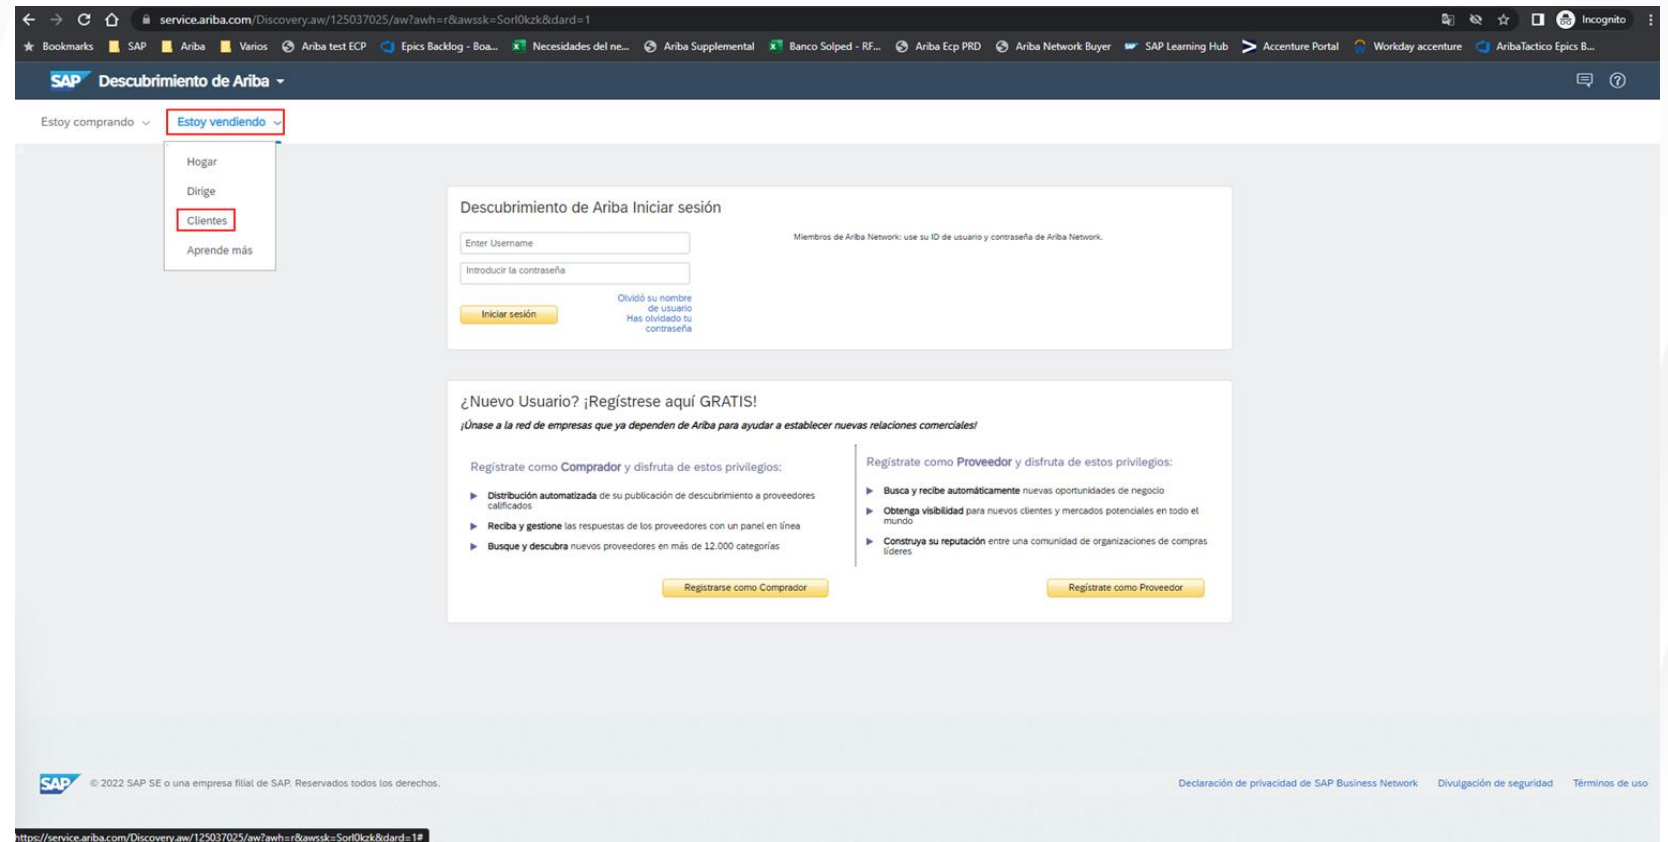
service.ariba.com/Discovery.aw/125037025/aw?awh=r&awssk=Sorl0kzk&dard=1

Incognito

Bookmarks SAP Ariba Varios Ariba test ECP Epics Backlog - Boa... Necesidades del ne... Ariba Supplemental Banco Solped - RF... Ariba Ecp PRD Ariba Network Buyer SAP Learning Hub Accenture Portal Workday accenture AribaTactico Epics B...

SAP Descubrimiento de Ariba

Estoy comprando Estoy vendiendo

Hogar
Dirige
Clientes
Aprende más

Descubrimiento de Ariba Iniciar sesión

Enter Username
Introducir la contraseña
Iniciar sesión
Olvidó su nombre de usuario
Has olvidado tu contraseña

Miembros de Ariba Network: use su ID de usuario y contraseña de Ariba Network.

¿Nuevo Usuario? ¡Regístrese aquí GRATIS!

¡Únase a la red de empresas que ya dependen de Ariba para ayudar a establecer nuevas relaciones comerciales!

Regístrate como Comprador y disfruta de estos privilegios:

Distribución automatizada de su publicación de descubrimiento a proveedores calificados

Reciba y gestione las respuestas de los proveedores con un panel en línea

Busque y descubra nuevos proveedores en más de 12.000 categorías

Registrarse como Comprador

Regístrate como Proveedor y disfruta de estos privilegios:

Busca y recibe automáticamente nuevas oportunidades de negocio

Obtenga visibilidad para nuevos clientes y mercados potenciales en todo el mundo

Construya su reputación entre una comunidad de organizaciones de compras líderes

Regístrate como Proveedor

SAP © 2022 SAP SE o una empresa filial de SAP. Reservados todos los derechos.

Declaración de privacidad de SAP Business Network Divulgación de seguridad Términos de uso

https://service.ariba.com/Discovery.aw/125037025/aw?awh=r&awssk=Sorl0kzk&dard=1#